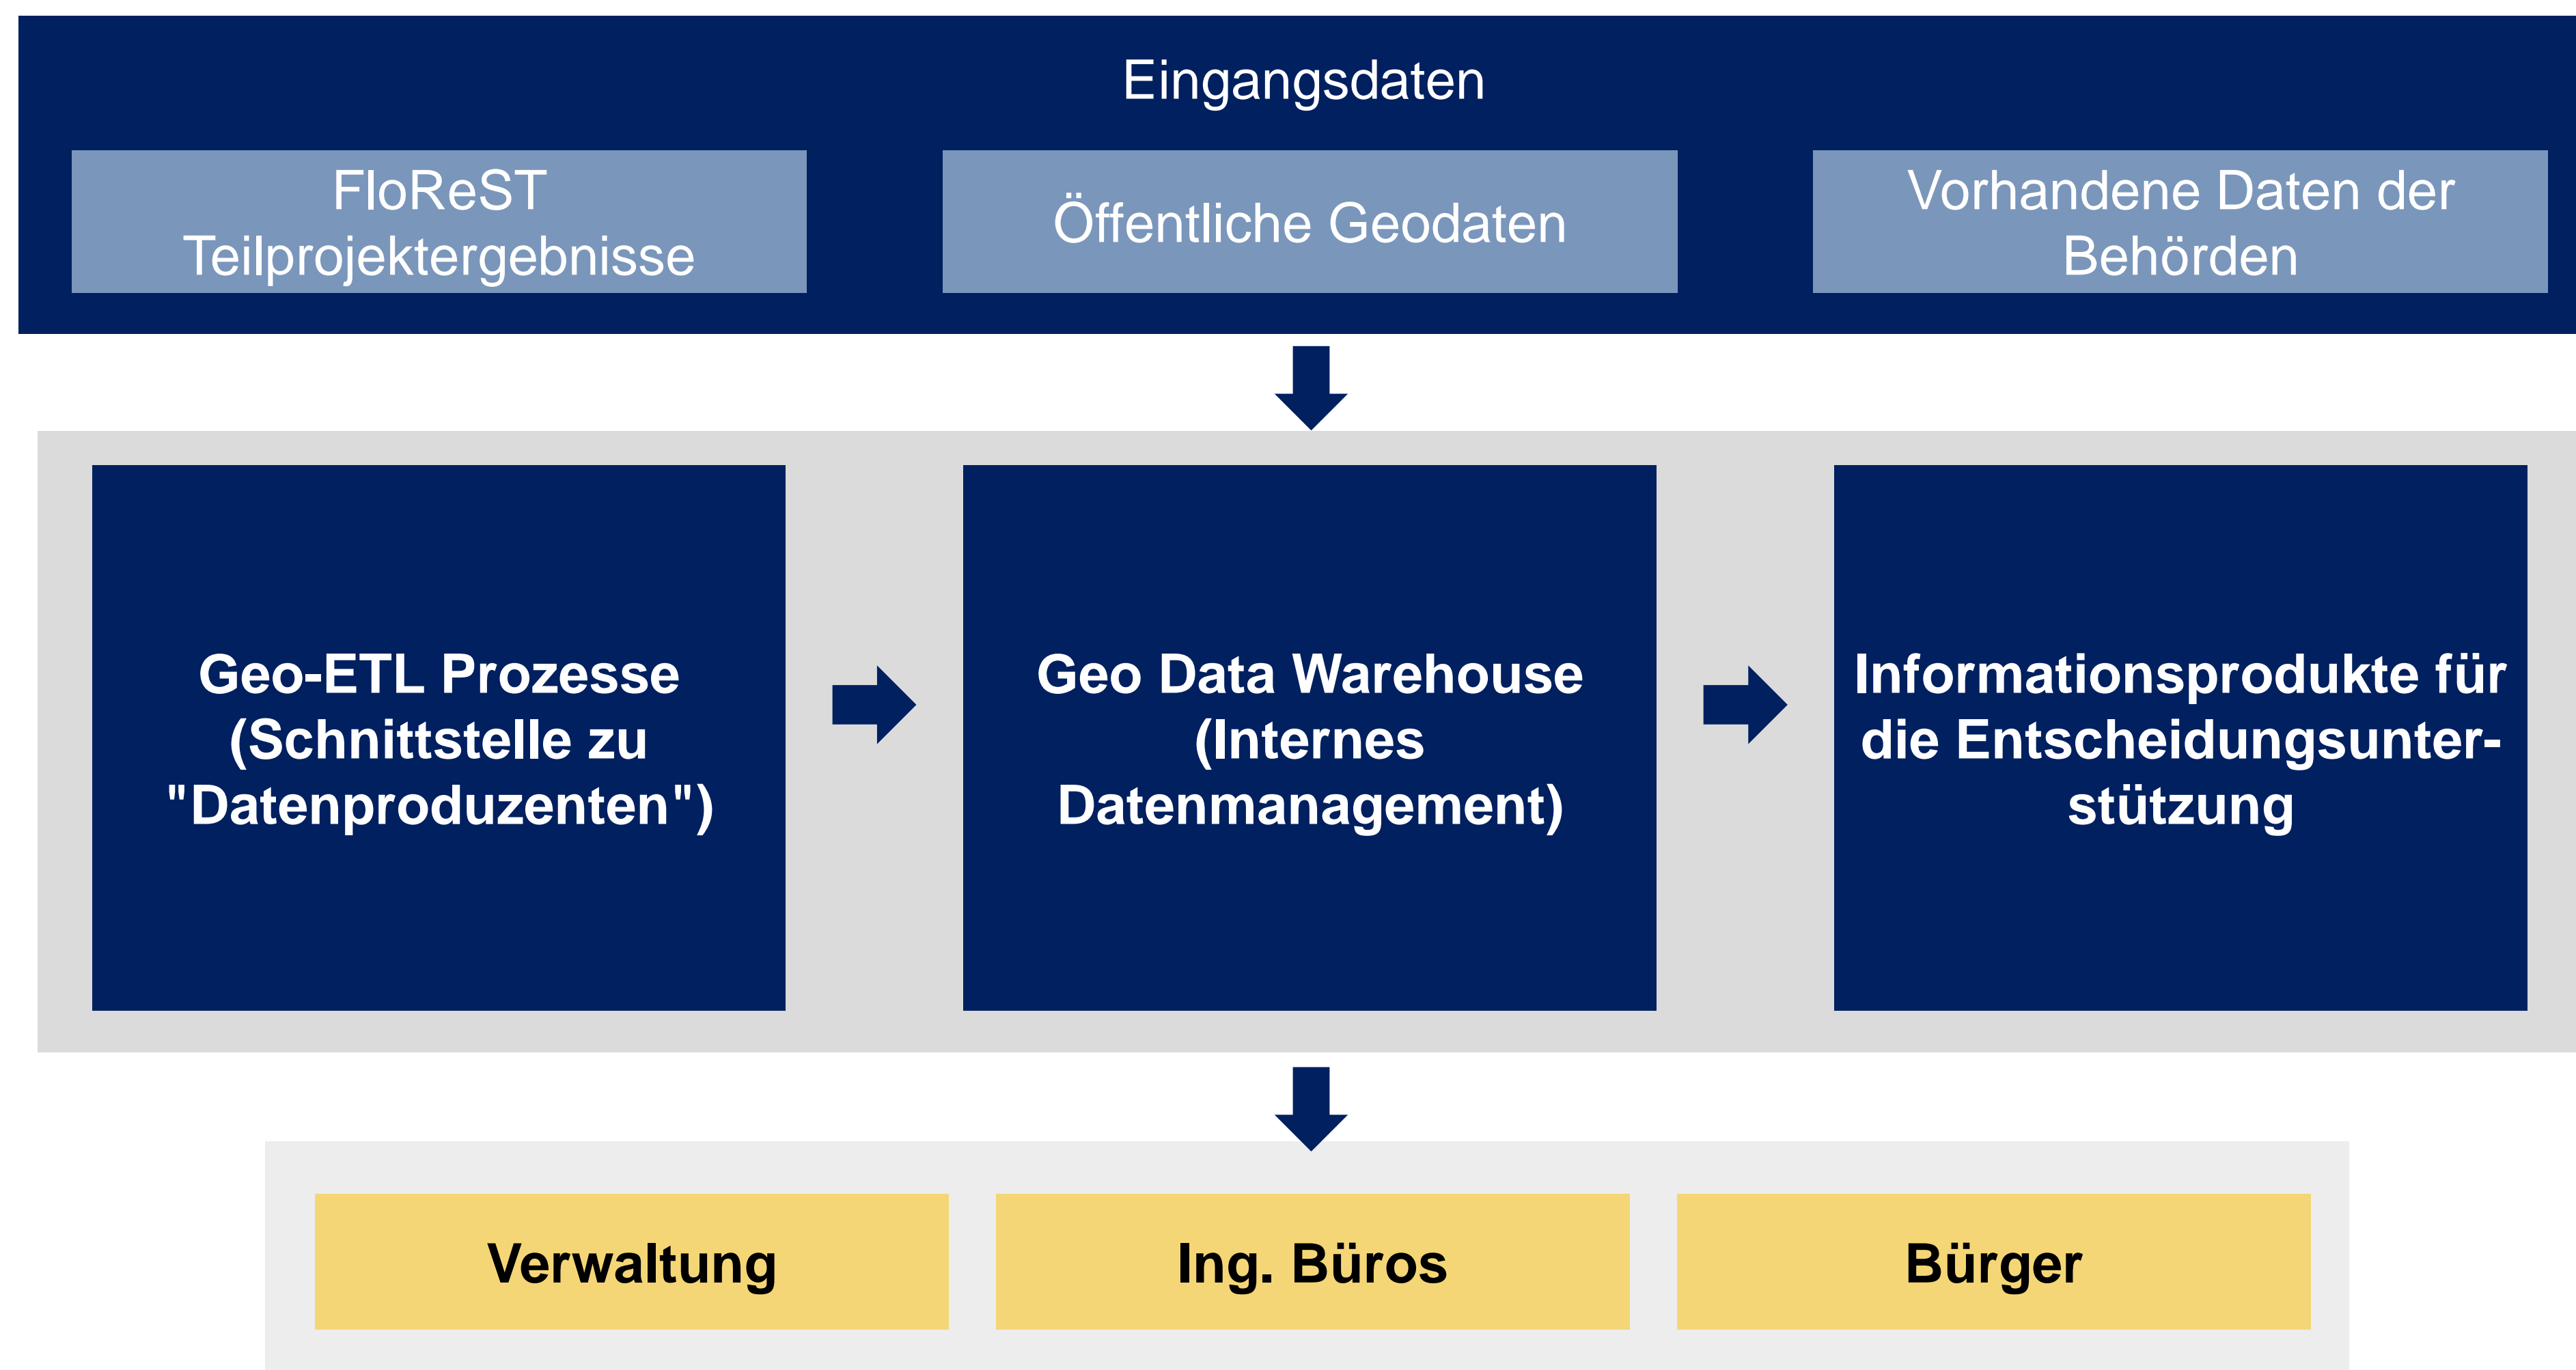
Eingangsdaten

FloReST Teilprojektergebnisse

Öffentliche Geodaten

Vorhandene Daten der Behörden

Geo-ETL Prozesse (Schnittstelle zu "Datenproduzenten")

Geo Data Warehouse (Internes Datenmanagement)

Informationsprodukte für die Entscheidungsunterstützung

Verwaltung

Ing. Büros

Bürger